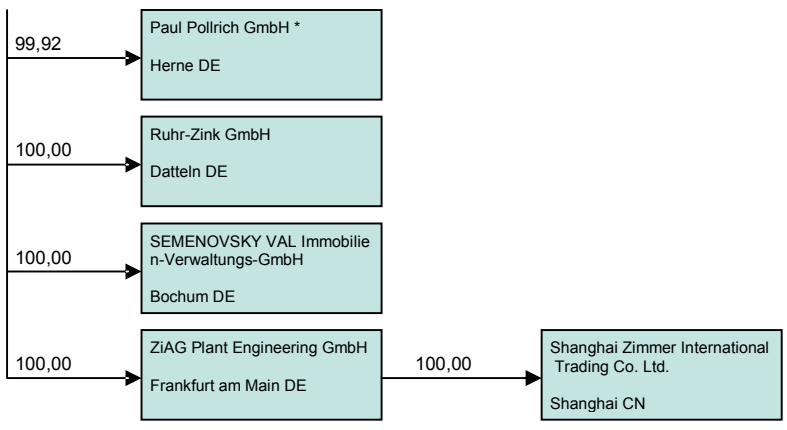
99,92

Paul Pollrich GmbH *

Herne DE

100,00

Ruhr-Zink GmbH

Datteln DE

100,00

SEMENOVSKY VAL Immobilien-Verwaltungs-GmbH

Bochum DE

100,00

ZiAG Plant Engineering GmbH

Frankfurt am Main DE

100,00

Shanghai Zimmer International Trading Co. Ltd.

Shanghai CN